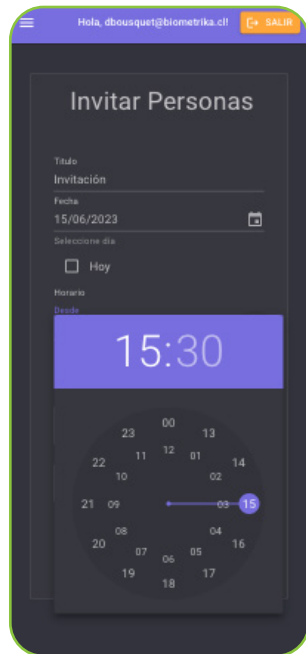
Hola, dbousquet@biometrika.cl!
SALIR

Invitar Personas

Titulo
Invitación

Fecha
15/06/2023

Seleccione día

Hoy

Horario
Desde

15:30

00
13
14
15
16
17
18
19
20
21
22
23
12
01
02
03
04
05
06
07
08
09
10
11